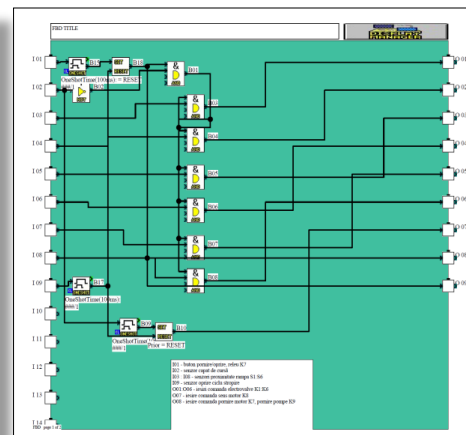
FBD TITLE

I 01
I 02
I 03
I 04
I 05
I 06
I 07
I 08
I 09
I 10
I 11
I 12
I 13
I 14

B17
B18
B10
B02
B11
B04
B05
B06
B07
B08
B15
B09
B16

OneShotTime(100ms) = RESET
OneShotTime(100ms)
OneShotTime(100ms)
Prior = RESET

O 01
O 02
O 03
O 04
O 05
O 06
O 07
O 08
O 09

I01 - buton pornire/oprire, releu K7
I02 - senzor capat de cursa
I03 - I08 - senzori presostate rampa S1 S6
I09 - senzor oprire cicla stropire
O01 O06 - iesiri comanda electrovalve K1 K6
O07 - iesire comanda servo motor K8
O08 - iesire comanda pornire motor K7, pornire pompe K9

FBD page 1 of 1